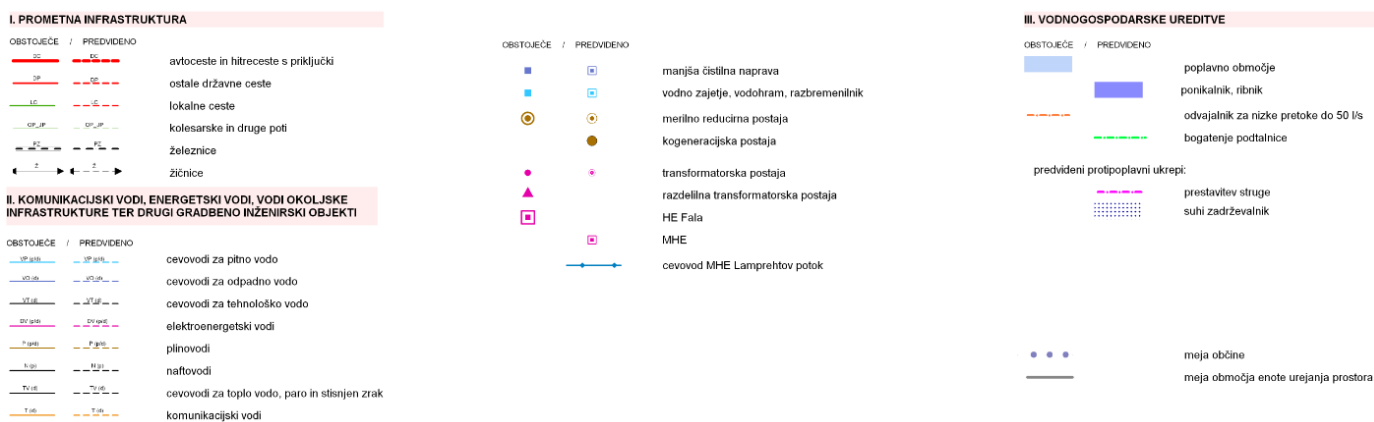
I. PROMETNA INFRASTRUKTURA

OBSTOJEČE / PREDVIDENO

AC AC avtoceste in hitreceste s priključki

DP DP ostale državne ceste

LC LC lokalne ceste

KP_JP KP_JP kolesarske in druge poti

ŽC ŽC železnice

Ž Ž žičnice

II. KOMUNIKACIJSKI VODI, ENERGETSKI VODI, VODI OKOLJSKE INFRASTRUKTURE TER DRUGI GRADBENO INŽENIRSKI OBJEKTI

OBSTOJEČE / PREDVIDENO

VP (p/d) VP (p/d) cevovodi za pitno vodo

VO (d) VO (d) cevovodi za odpadno vodo

VT (d) VT (d) cevovodi za tehnološko vodo

DV (p/d) DV (p/d) elektroenergetski vodi

P (p/d) P (p/d) plinovodi

N (p) N (p) naftovodi

TV (d) TV (d) cevovodi za toplo vodo, paro in stisnjen zrak

T (d) T (d) komunikacijski vodi

OBSTOJEČE / PREDVIDENO

manjša čistilna naprava

vodno zajetje, vodohram, razbremenilnik

merilno reducirna postaja

kogeneracijska postaja

transformatorska postaja

razdelilna transformatorska postaja

HE Fala

MHE

cevovod MHE Lamprehtov potok

III. VODNOGOSPODARSKE UREDITVE

OBSTOJEČE / PREDVIDENO

poplavno območje

ponikalnik, ribnik

odvajalnik za nizke pretoke do 50 l/s

bogatenje podtalnice

predvideni protipoplavni ukrepi:

prestavitev struge

suhi zadrževalnik

meja občine

meja območja enote urejanja prostora